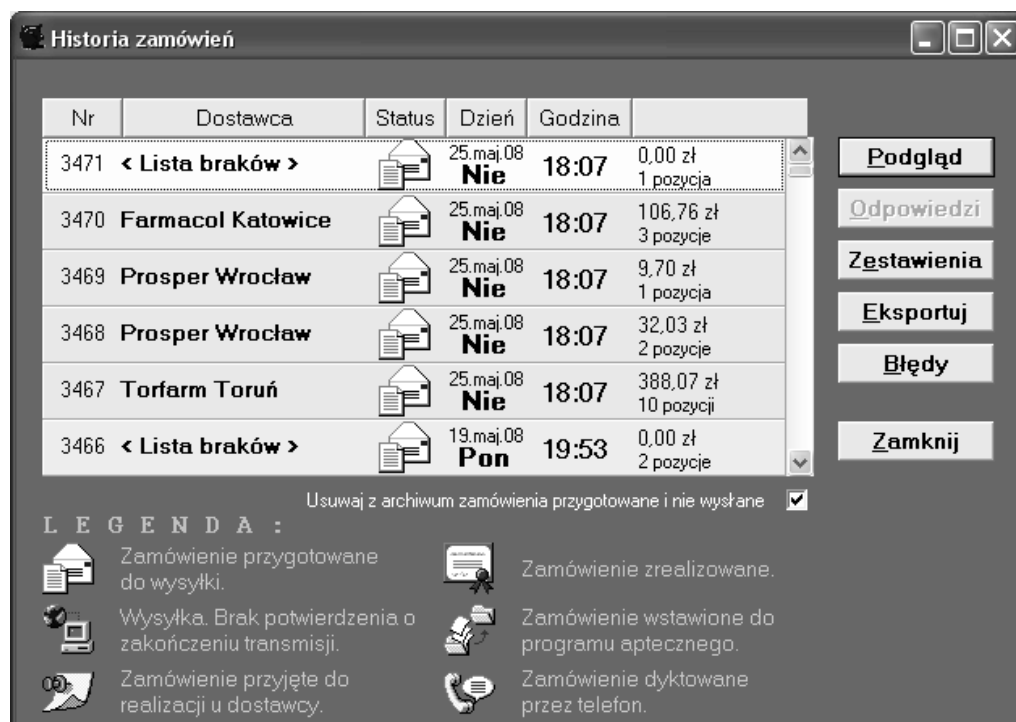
Historia zamówień

| Nr | Dostawca | Status | Dzień | Godzina | |
|---|---|---|---|---|---|
| 3471 | < Lista braków > | | 25.maj.08 Nie | 18:07 | 0,00 zł 1 pozycja |
| 3470 | Farmacol Katowice | | 25.maj.08 Nie | 18:07 | 106,76 zł 3 pozycje |
| 3469 | Prosper Wrocław | | 25.maj.08 Nie | 18:07 | 9,70 zł 1 pozycja |
| 3468 | Prosper Wrocław | | 25.maj.08 Nie | 18:07 | 32,03 zł 2 pozycje |
| 3467 | Torfarm Toruń | | 25.maj.08 Nie | 18:07 | 388,07 zł 10 pozycji |
| 3466 | < Lista braków > | | 19.maj.08 Pon | 19:53 | 0,00 zł 2 pozycje |

Podgląd
Odpowiedzi
Zestawienia
Eksportuj
Błędy
Zamknij

Usuwaj z archiwum zamówienia przygotowane i nie wysłane

LEGENDA:

Zamówienie przygotowane do wysyłki.

Zamówienie zrealizowane.

Wysyłka. Brak potwierdzenia o zakończeniu transmisji.

Zamówienie wstawione do programu aptecznego.

Zamówienie przyjęte do realizacji u dostawcy.

Zamówienie dyktowane przez telefon.